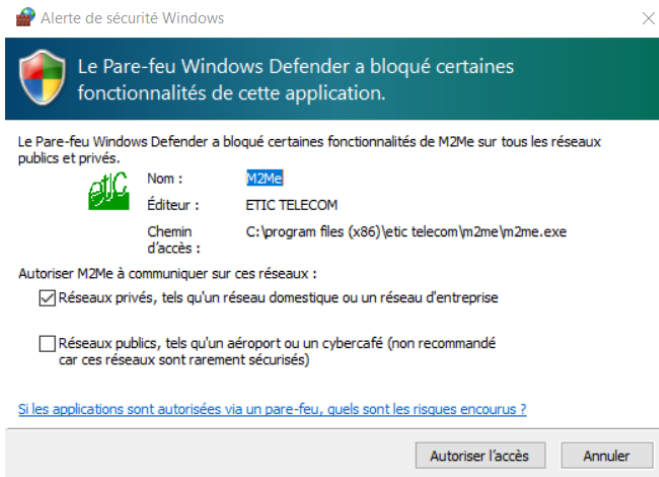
Alerte de sécurité Windows

Le Pare-feu Windows Defender a bloqué certaines fonctionnalités de cette application.

Le Pare-feu Windows Defender a bloqué certaines fonctionnalités de M2Me sur tous les réseaux publics et privés.

etic

Nom : M2Me

Éditeur : ETIC TELECOM

Chemin d'accès : C:\program files (x86)\etic telecom\m2me\m2me.exe

Autoriser M2Me à communiquer sur ces réseaux :

Réseaux privés, tels qu'un réseau domestique ou un réseau d'entreprise

Réseaux publics, tels qu'un aéroport ou un cybercafé (non recommandé car ces réseaux sont rarement sécurisés)

Si les applications sont autorisées via un pare-feu, quels sont les risques encourus ?

Autoriser l'accès Annuler